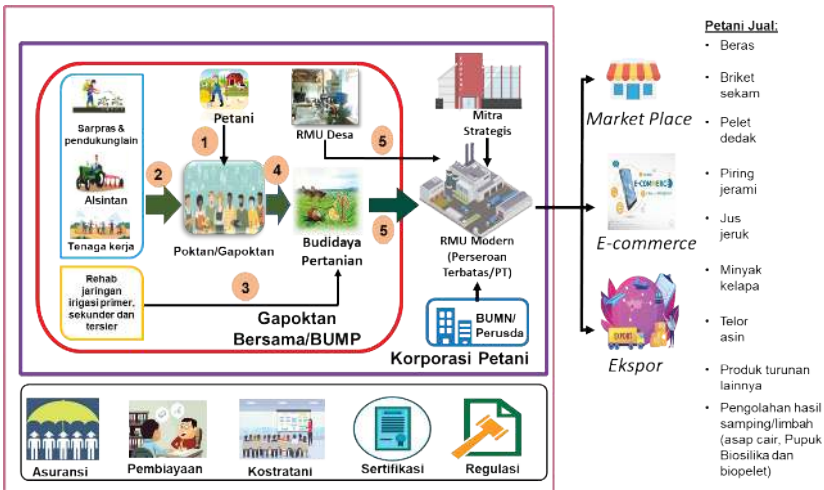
Sarpras & pendukunglain

Alsintan

Tenaga kerja

Petani

1

2

Poktan/Gapoktan

4

RMU Desa

5

Budidaya Pertanian

5

Rehab jaringan irigasi primer, sekunder dan tersier

3

Gapoktan Bersama/BUMP

Mitra Strategis

RMU Modern (Perseroan Terbatas/PT)

BUMN/ Perusda

Korporasi Petani

Market Place

E-COMMERCE

E-commerce

EXPORT

Ekspor

Petani Jual:

• Beras

• Briket sekam

• Pelet dedak

• Piring jerami

• Jus jeruk

• Minyak kelapa

• Telor asin

• Produk turunan lainnya

• Pengolahan hasil samping/limbah (asap cair, Pupuk Biosilika dan biopelet)

Asuransi

Pembiayaan

Kostratani

Sertifikasi

Regulasi